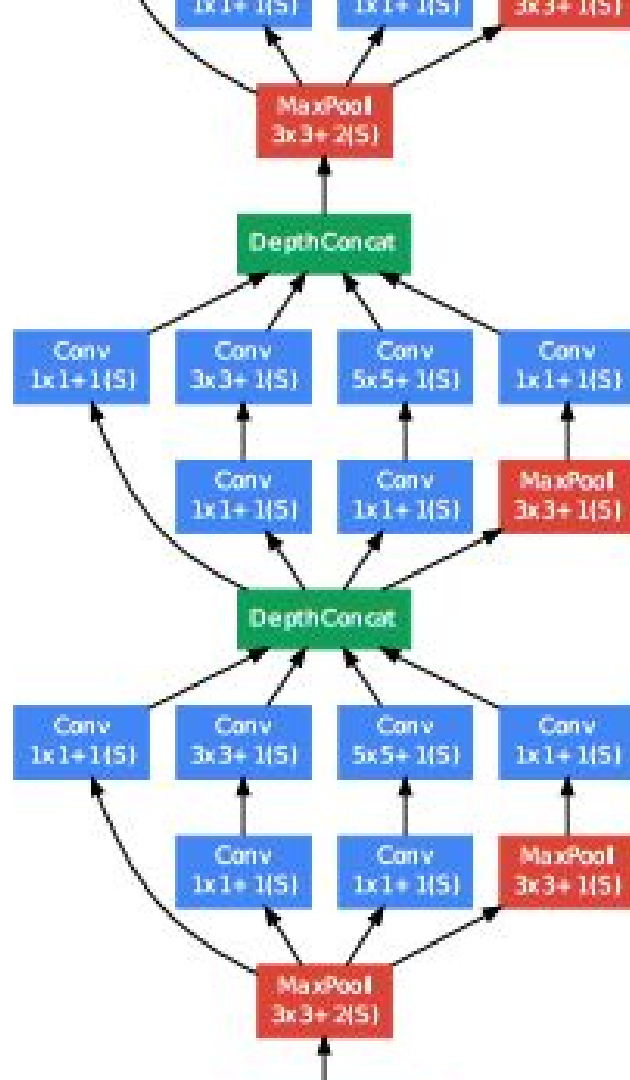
1x1+1(S)
1x1+1(S)
3x3+1(S)

MaxPool
3x3+2(S)

DepthConcat

Conv
1x1+1(S)

Conv
3x3+1(S)

Conv
5x5+1(S)

Conv
1x1+1(S)

Conv
1x1+1(S)

Conv
1x1+1(S)

MaxPool
3x3+1(S)

DepthConcat

Conv
1x1+1(S)

Conv
3x3+1(S)

Conv
5x5+1(S)

Conv
1x1+1(S)

Conv
1x1+1(S)

Conv
1x1+1(S)

MaxPool
3x3+1(S)

MaxPool
3x3+2(S)